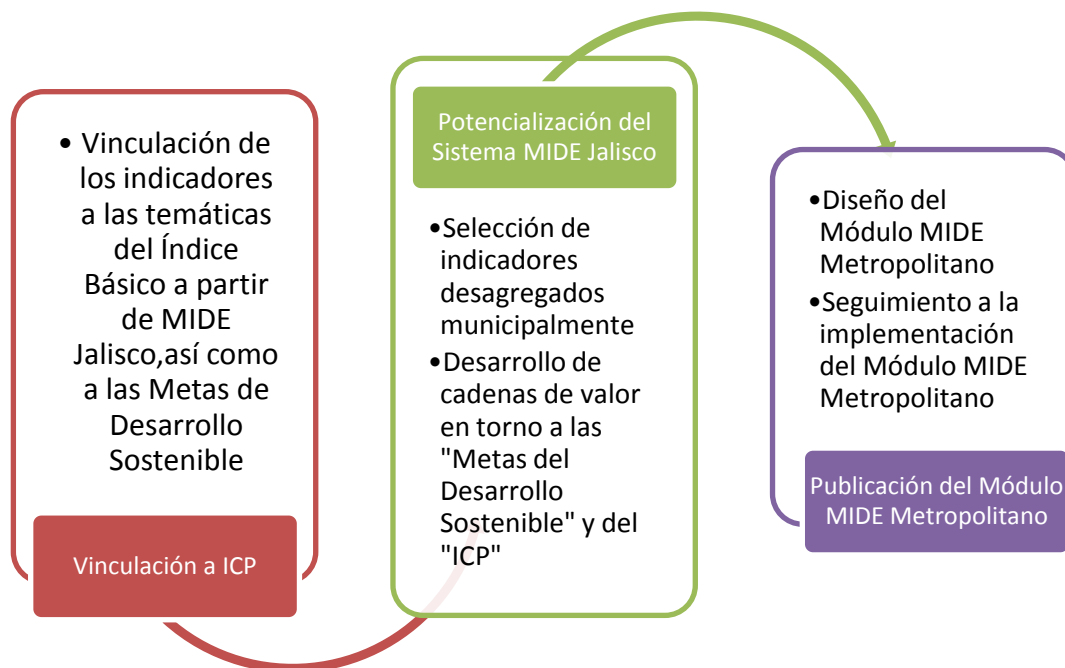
• Vinculación de los indicadores a las temáticas del Índice Básico a partir de MIDE Jalisco,así como a las Metas de Desarrollo Sostenible

Vinculación a ICP

Potencialización del Sistema MIDE Jalisco

•Selección de indicadores desagregados municipalmente
•Desarrollo de cadenas de valor en torno a las "Metas del Desarrollo Sostenible" y del "ICP"

•Diseño del Módulo MIDE Metropolitano
•Seguimiento a la implementación del Módulo MIDE Metropolitano

Publicación del Módulo MIDE Metropolitano